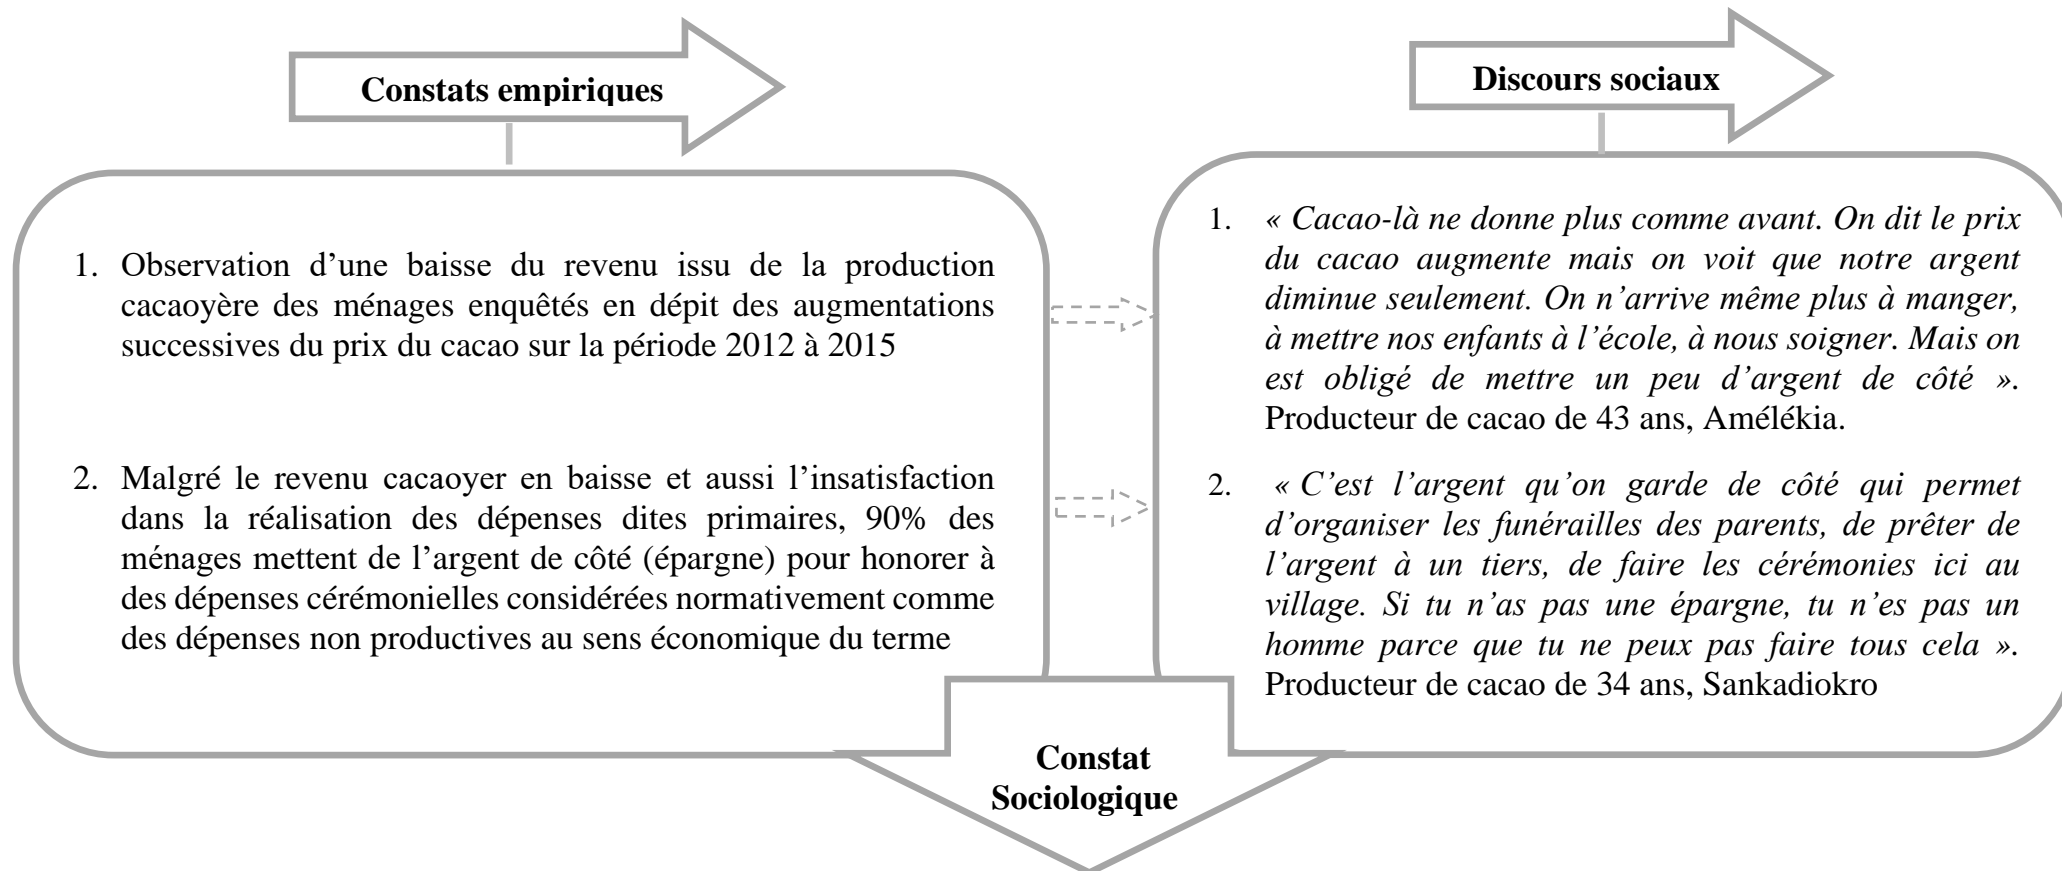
Constats empiriques

1. Observation d'une baisse du revenu issu de la production cacaoyère des ménages enquêtés en dépit des augmentations successives du prix du cacao sur la période 2012 à 2015

2. Malgré le revenu cacaoyer en baisse et aussi l'insatisfaction dans la réalisation des dépenses dites primaires, 90% des ménages mettent de l'argent de côté (épargne) pour honorer à des dépenses cérémonielles considérées normativement comme des dépenses non productives au sens économique du terme

Discours sociaux

1. « Cacao-là ne donne plus comme avant. On dit le prix du cacao augmente mais on voit que notre argent diminue seulement. On n'arrive même plus à manger, à mettre nos enfants à l'école, à nous soigner. Mais on est obligé de mettre un peu d'argent de côté ». Producteur de cacao de 43 ans, Amélékia.

2. « C'est l'argent qu'on garde de côté qui permet d'organiser les funérailles des parents, de prêter de l'argent à un tiers, de faire les cérémonies ici au village. Si tu n'as pas une épargne, tu n'es pas un homme parce que tu ne peux pas faire tous cela ». Producteur de cacao de 34 ans, Sankadiokro

Constat Sociologique